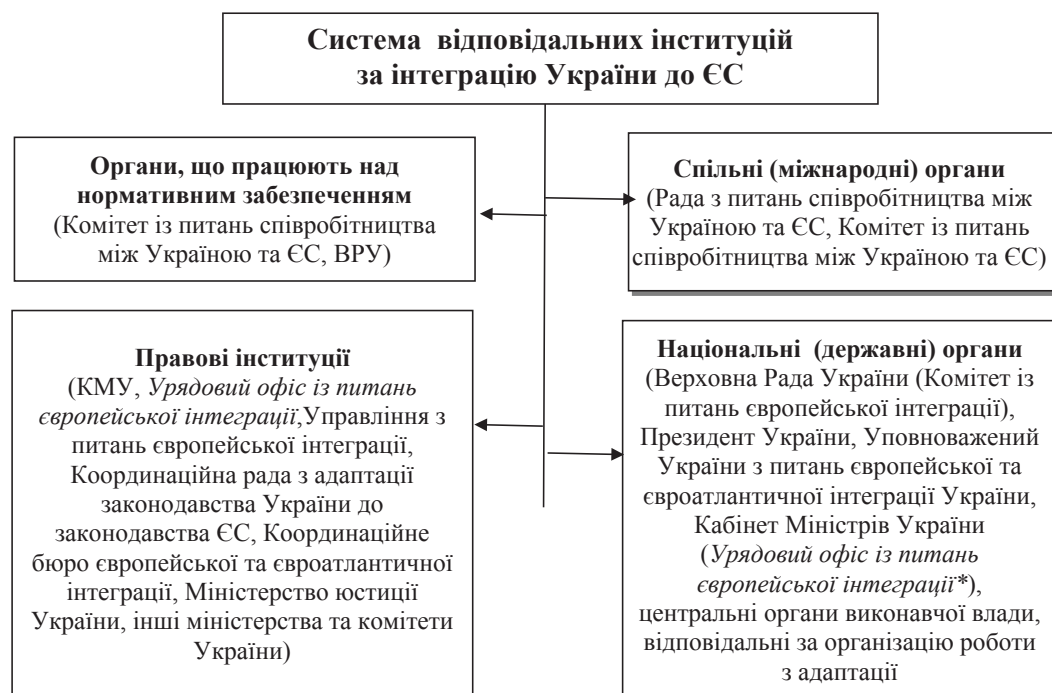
Система відповідальних інституцій за інтеграцію України до ЄС

Органи, що працюють над нормативним забезпеченням
(Комітет із питань співробітництва між Україною та ЄС, ВРУ)

Спільні (міжнародні) органи
(Рада з питань співробітництва між Україною та ЄС, Комітет із питань співробітництва між Україною та ЄС)

Правові інституції
(КМУ, *Урядовий офіс із питань європейської інтеграції*,Управління з питань європейської інтеграції, Координаційна рада з адаптації законодавства України до законодавства ЄС, Координаційне бюро європейської та євроатлантичної інтеграції, Міністерство юстиції України, інші міністерства та комітети України)

Національні (державні) органи
(Верховна Рада України (Комітет із питань європейської інтеграції), Президент України, Уповноважений України з питань європейської та євроатлантичної інтеграції України, Кабінет Міністрів України (*Урядовий офіс із питань європейської інтеграції**), центральні органи виконавчої влади, відповідальні за організацію роботи з адаптації